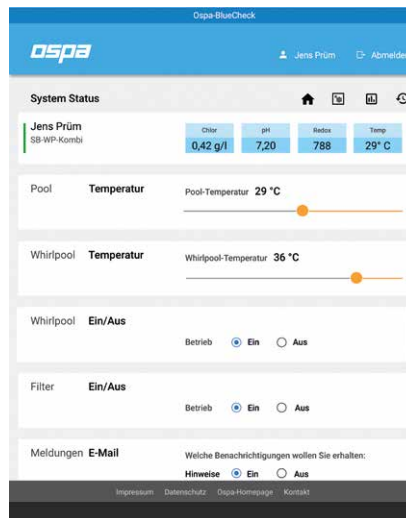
Ospa-BlueCheck

ospa

Jens Prüm

Abmeld

System Status

Jens Prüm
SB-WP-Kombi

| Chlor | pH | Redox | Temp |
|---|---|---|---|
| 0,42 g/l | 7,20 | 788 | 29° C |

Pool Temperatur

Pool-Temperatur 29 °C

Whirlpool Temperatur

Whirlpool-Temperatur 36 °C

Whirlpool Ein/Aus

Betrieb Ein Aus

Filter Ein/Aus

Betrieb Ein Aus

Meldungen E-Mail

Welche Benachrichtigungen wollen Sie erhalten:

Hinweise Ein Aus

Impressum Datenschutz Ospa-Homepage Kontakt